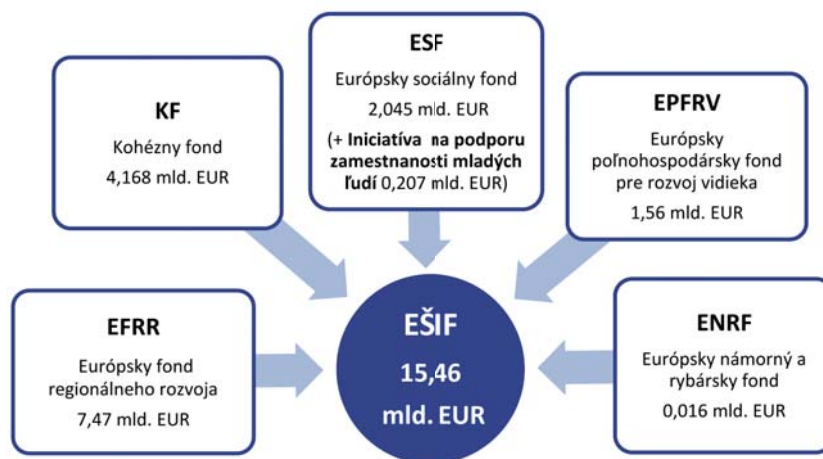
ESF

Európsky sociálny fond

2,045 mld. EUR

(+ Iniciatíva na podporu zamestnanosti mladých ľudí 0,207 mld. EUR)

KF

Kohézny fond

4,168 mld. EUR

EPFRV

Európsky poľnohospodársky fond pre rozvoj vidieka

1,56 mld. EUR

EFRR

Európsky fond regionálneho rozvoja

7,47 mld. EUR

EŠIF

15,46

mld. EUR

ENRF

Európsky námorný a rybársky fond

0,016 mld. EUR